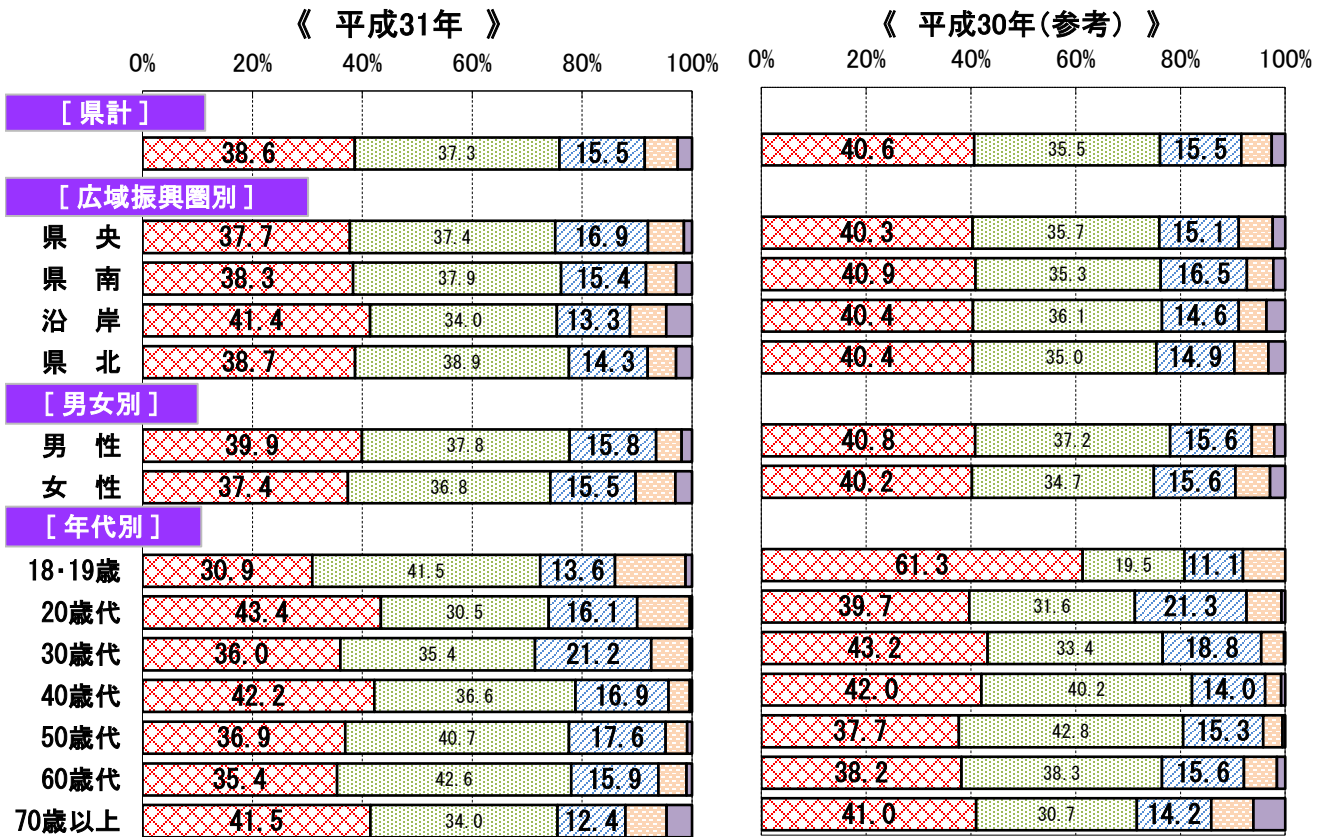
《 平成31年 》

0% 20% 40% 60% 80% 100%

| | | | |
|---|---|---|---|
| ［県計］ | | | |
| | 38.6 | 37.3 | 15.5 |
| ［広域振興圏別］ | | | |
| 県 央 | 37.7 | 37.4 | 16.9 |
| 県 南 | 38.3 | 37.9 | 15.4 |
| 沿 岸 | 41.4 | 34.0 | 13.3 |
| 県 北 | 38.7 | 38.9 | 14.3 |
| ［男女別］ | | | |
| 男 性 | 39.9 | 37.8 | 15.8 |
| 女 性 | 37.4 | 36.8 | 15.5 |
| ［年代別］ | | | |
| 18･19歳 | 30.9 | 41.5 | 13.6 |
| 20歳代 | 43.4 | 30.5 | 16.1 |
| 30歳代 | 36.0 | 35.4 | 21.2 |
| 40歳代 | 42.2 | 36.6 | 16.9 |
| 50歳代 | 36.9 | 40.7 | 17.6 |
| 60歳代 | 35.4 | 42.6 | 15.9 |
| 70歳以上 | 41.5 | 34.0 | 12.4 |

《 平成30年(参考) 》

0% 20% 40% 60% 80% 100%

| | | | |
|---|---|---|---|
| 県計 | 40.6 | 35.5 | 15.5 |
| 県 央 | 40.3 | 35.7 | 15.1 |
| 県 南 | 40.9 | 35.3 | 16.5 |
| 沿 岸 | 40.4 | 36.1 | 14.6 |
| 県 北 | 40.4 | 35.0 | 14.9 |
| 男 性 | 40.8 | 37.2 | 15.6 |
| 女 性 | 40.2 | 34.7 | 15.6 |
| 18･19歳 | 61.3 | 19.5 | 11.1 |
| 20歳代 | 39.7 | 31.6 | 21.3 |
| 30歳代 | 43.2 | 33.4 | 18.8 |
| 40歳代 | 42.0 | 40.2 | 14.0 |
| 50歳代 | 37.7 | 42.8 | 15.3 |
| 60歳代 | 38.2 | 38.3 | 15.6 |
| 70歳以上 | 41.0 | 30.7 | 14.2 |